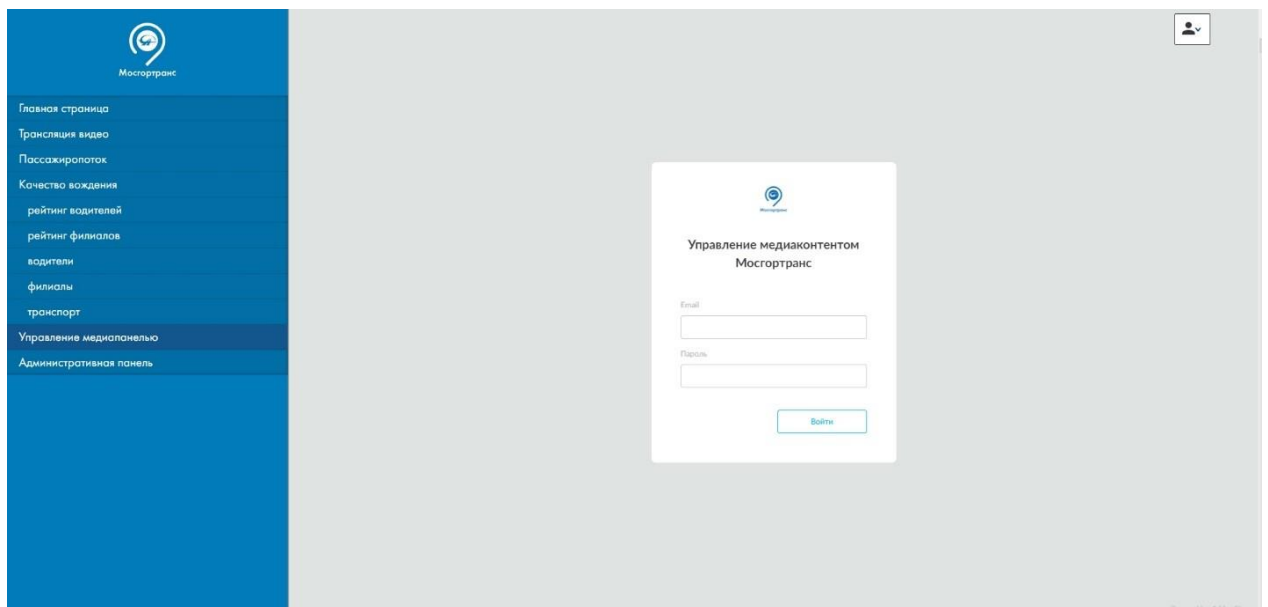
Мосгортранс

Главная страница
Трансляция видео
Пассажиропоток
Качество вождения
рейтинг водителей
рейтинг филиалов
водители
филиалы
транспорт
Управление медиапанелью
Административная панель

Мосгортранс

Управление медиаконтентом Мосгортранс

Email

Пароль

Войти